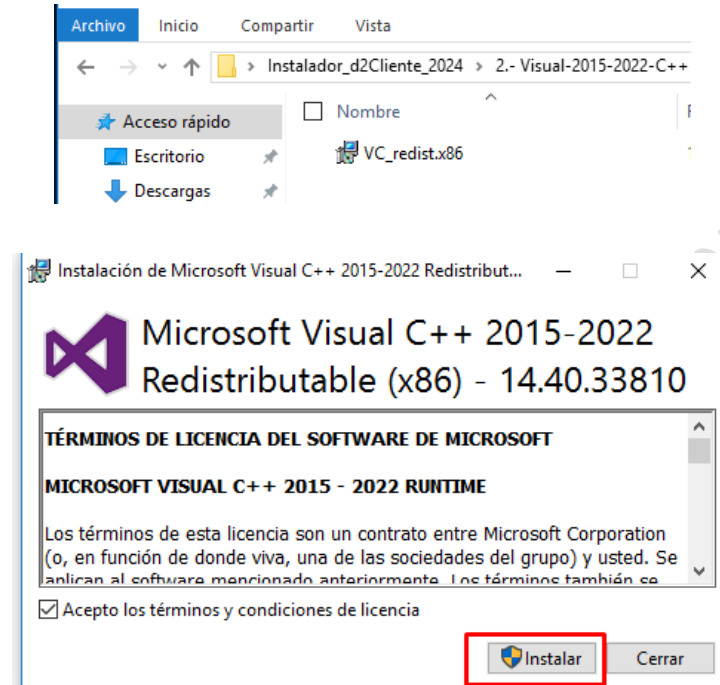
Archivo Inicio Compartir Vista

> Instalador_d2Cliente_2024 > 2.- Visual-2015-2022-C++

Acceso rápido
Escritorio
Descargas

Nombre
VC_redist.x86

Instalación de Microsoft Visual C++ 2015-2022 Redistribut...

Microsoft Visual C++ 2015-2022 Redistributable (x86) - 14.40.33810

TÉRMINOS DE LICENCIA DEL SOFTWARE DE MICROSOFT

MICROSOFT VISUAL C++ 2015 - 2022 RUNTIME

Los términos de esta licencia son un contrato entre Microsoft Corporation (o, en función de donde viva, una de las sociedades del grupo) y usted. Se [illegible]

Acepto los términos y condiciones de licencia

Instalar Cerrar